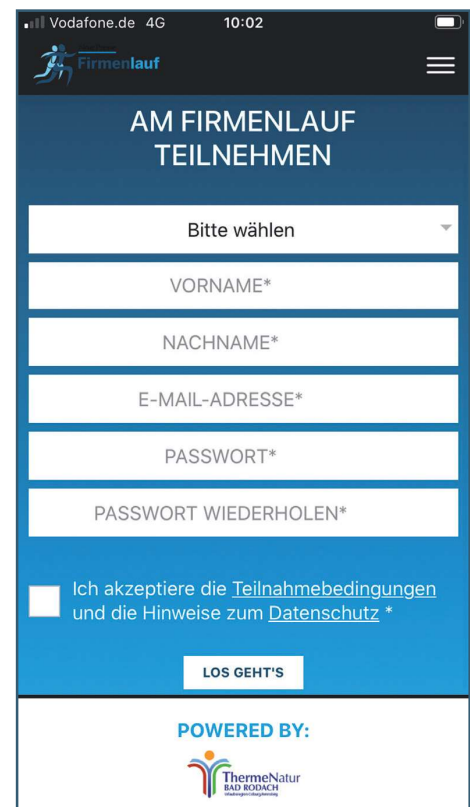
Vodafone.de 4G 10:02

Firmenlauf

AM FIRMENLAUF TEILNEHMEN

Bitte wählen

VORNAME*

NACHNAME*

E-MAIL-ADRESSE*

PASSWORT*

PASSWORT WIEDERHOLEN*

Ich akzeptiere die Teilnahmebedingungen und die Hinweise zum Datenschutz *

LOS GEHT'S

POWERED BY:

ThermeNatur
BAD RODACH
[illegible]